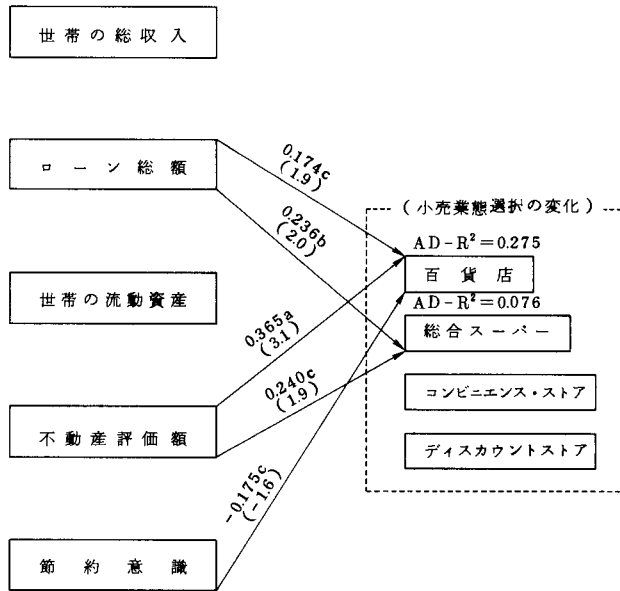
世帯の総収入

ローン総額

世帯の流動資産

不動産評価額

節約意識

0.174c
(1.9)

0.236b
(2.0)

0.365a
(3.1)

0.240c
(1.9)

-0.175c
(-1.6)

(小売業態選択の変化)

AD-$R^2$=0.275

百貨店

AD-$R^2$=0.076

総合スーパー

コンビニエンス・ストア

ディスカウントストア